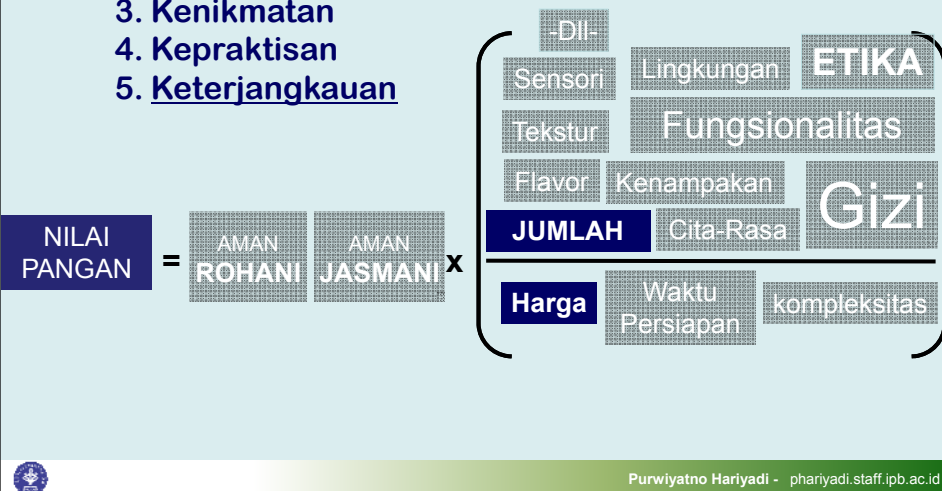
3. Kenikmatan
4. Kepraktisan
5. Keterjangkauan

NILAI PANGAN = AMAN ROHANI AMAN JASMANI x

-Dll-
Sensori
Lingkungan
ETIKA
Tekstur
Fungsionalitas
Flavor
Kenampakan
Gizi
JUMLAH
Cita-Rasa

Harga
Waktu Persiapan
kompleksitas

Purwiyatno Hariyadi - phariyadi.staff.ipb.ac.id